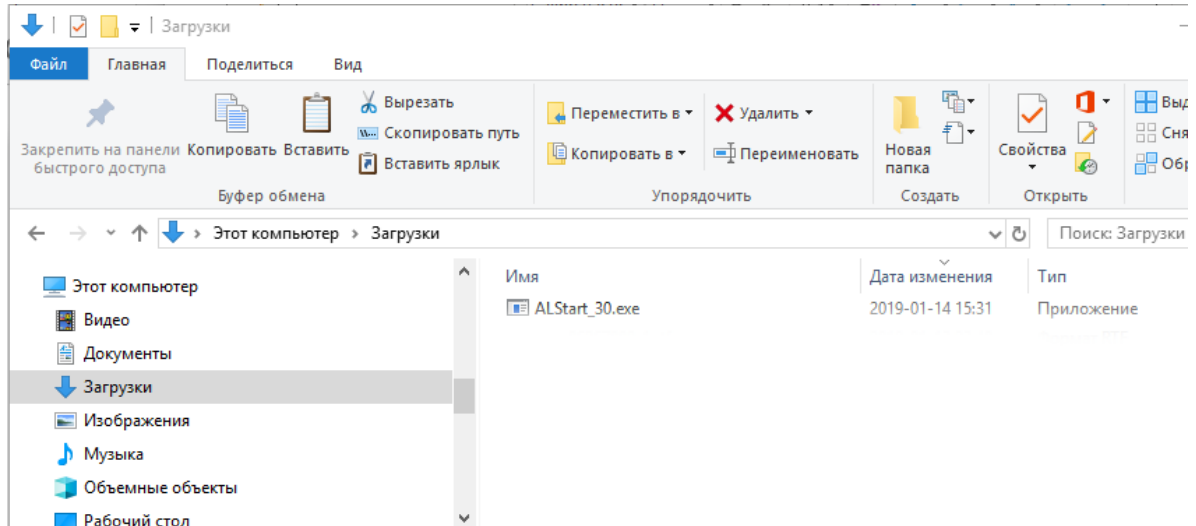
Загрузки

Файл Главная Поделиться Вид

Закрепить на панели быстрого доступа Копировать Вставить Вырезать Скопировать путь Вставить ярлык
Буфер обмена

Переместить в Копировать в Удалить Переименовать
Упорядочить

Новая папка
Создать

Свойства
Открыть

Выд
Сня
Обр

Этот компьютер › Загрузки

Поиск: Загрузки

Этот компьютер
Видео
Документы
Загрузки
Изображения
Музыка
Объемные объекты
Рабочий стол

| Имя | Дата изменения | Тип |
|---|---|---|
| ALStart_30.exe | 2019-01-14 15:31 | Приложение |